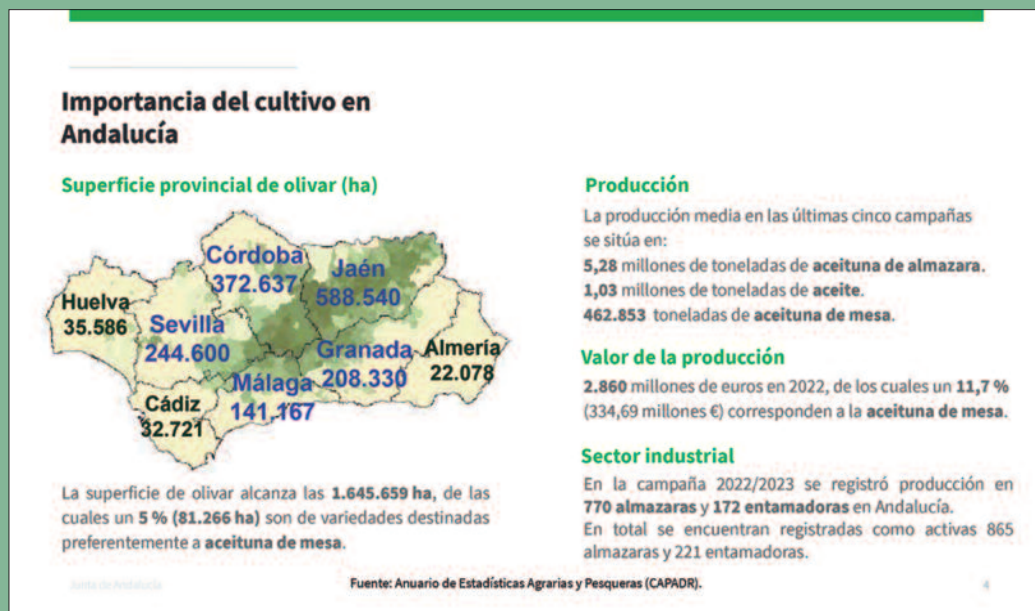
Importancia del cultivo en Andalucía

Superficie provincial de olivar (ha)

Córdoba 372.637
Jaén 588.540
Huelva 35.586
Sevilla 244.600
Granada 208.330
Almería 22.078
Málaga 141.167
Cádiz 32.721

La superficie de olivar alcanza las 1.645.659 ha, de las cuales un 5 % (81.266 ha) son de variedades destinadas preferentemente a aceituna de mesa.

Producción

La producción media en las últimas cinco campañas se sitúa en:
5,28 millones de toneladas de aceituna de almazara.
1,03 millones de toneladas de aceite.
462.853 toneladas de aceituna de mesa.

Valor de la producción

2.860 millones de euros en 2022, de los cuales un 11,7 % (334,69 millones €) corresponden a la aceituna de mesa.

Sector industrial

En la campaña 2022/2023 se registró producción en 770 almazaras y 172 entamadoras en Andalucía.
En total se encuentran registradas como activas 865 almazaras y 221 entamadoras.

Junta de Andalucía

Fuente: Anuario de Estadísticas Agrarias y Pesqueras (CAPADR).

4